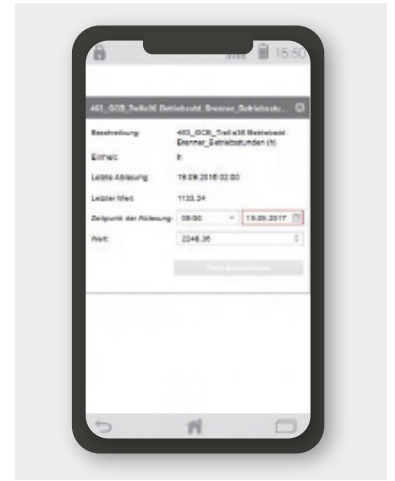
15:50

463_GCB_Trafo36 Betriebsstd. Brenner_Betriebsstu...

Beschreibung: 463_GCB_Trafo36 Betriebsstd. Brenner_Betriebsstunden (h)

Einheit: h

Letzte Ablesung: 19.09.2016 02:00

Letzter Wert: 1133,24

Zeitpunkt der Ablesung: 09:00 19.09.2017

Wert: 2246,35

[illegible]